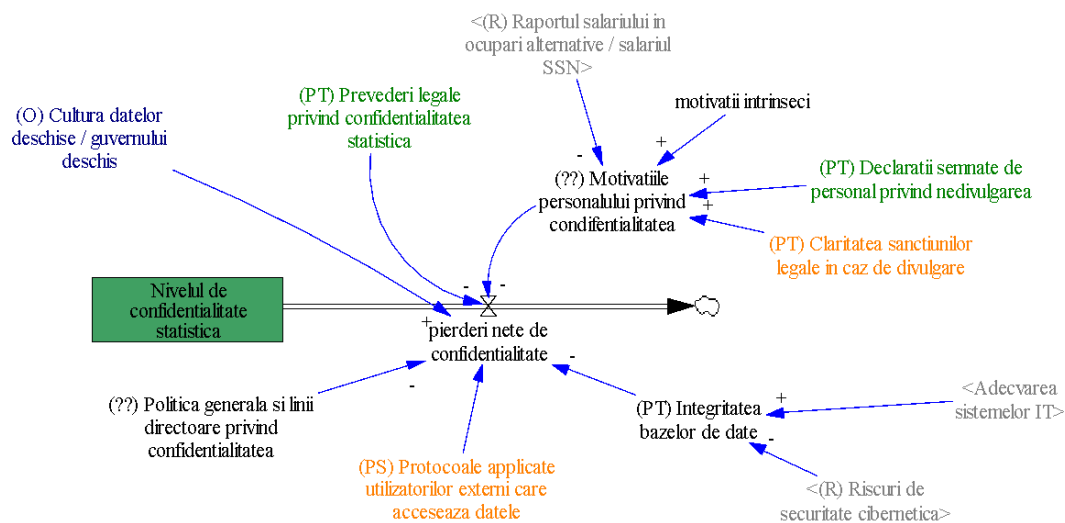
<(R) Raportul salariului in ocupari alternative / salariul SSN>

motivatii intrinseci

(O) Cultura datelor deschise / guvernului deschis

(PT) Prevederi legale privind confidentialitatea statistica

-

+

(??) Motivatiile personalului privind condifentialitatea

+

(PT) Declaratii semnate de personal privind nedivulgarea

+

(PT) Claritatea sanctiunilor legale in caz de divulgare

Nivelul de confidentialitate statistica

-

-

+

pierderi nete de confidentialitate

-

-

(??) Politica generala si linii directoare privind confidentialitatea

(PT) Integritatea bazelor de date

+

<Adecvarea sistemelor IT>

-

(PS) Protocoale applicate utilizatorilor externi care acceseaza datele

<(R) Riscuri de securitate cibernetica>